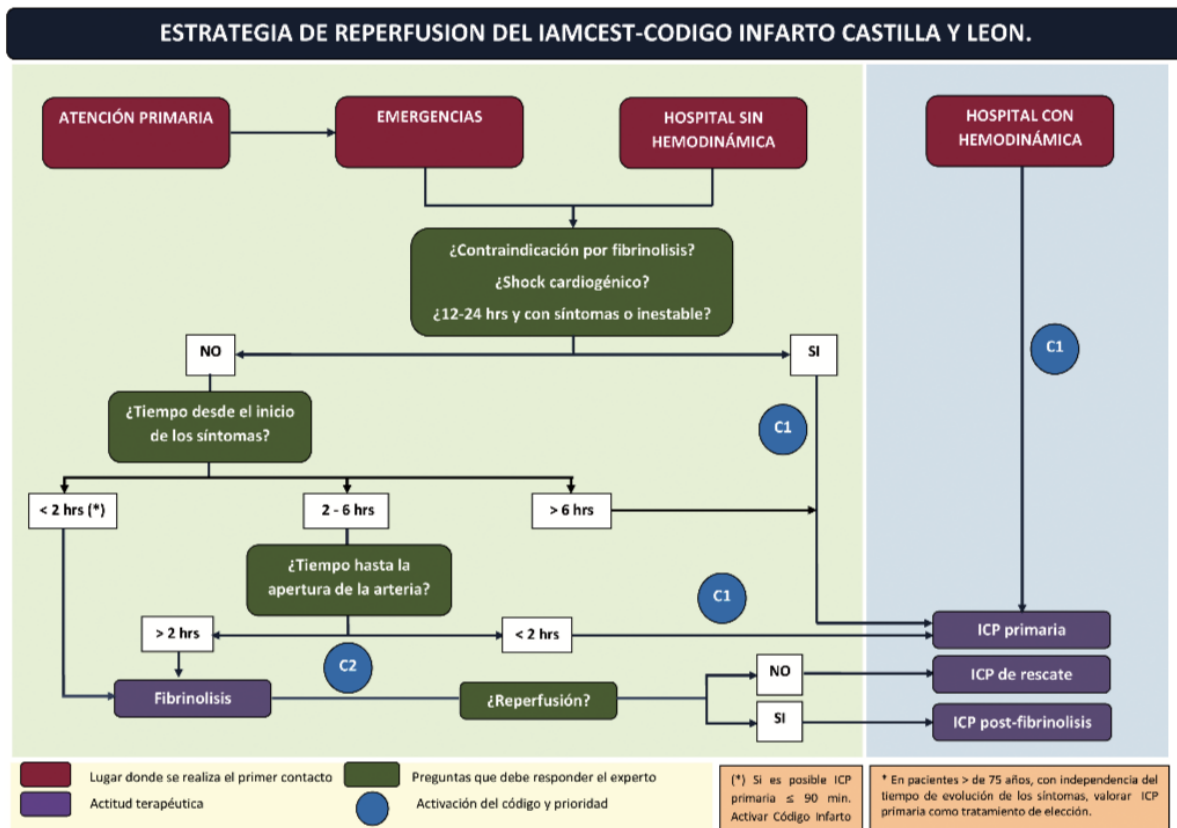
ESTRATEGIA DE REPERFUSION DEL IAMCEST-CODIGO INFARTO CASTILLA Y LEON.

ATENCIÓN PRIMARIA

EMERGENCIAS

HOSPITAL SIN HEMODINÁMICA

HOSPITAL CON HEMODINÁMICA

¿Contraindicación por fibrinolisis?
¿Shock cardiogénico?
¿12-24 hrs y con síntomas o inestable?

NO

SI

C1

¿Tiempo desde el inicio de los síntomas?

C1

< 2 hrs (*)

2 - 6 hrs

> 6 hrs

¿Tiempo hasta la apertura de la arteria?

C1

> 2 hrs

< 2 hrs

ICP primaria

C2

Fibrinolisis

¿Reperfusión?

NO

ICP de rescate

SI

ICP post-fibrinolisis

Lugar donde se realiza el primer contacto

Preguntas que debe responder el experto

Actitud terapéutica

Activación del código y prioridad

(*) Si es posible ICP primaria ≤ 90 min. Activar Código Infarto

* En pacientes > de 75 años, con independencia del tiempo de evolución de los síntomas, valorar ICP primaria como tratamiento de elección.